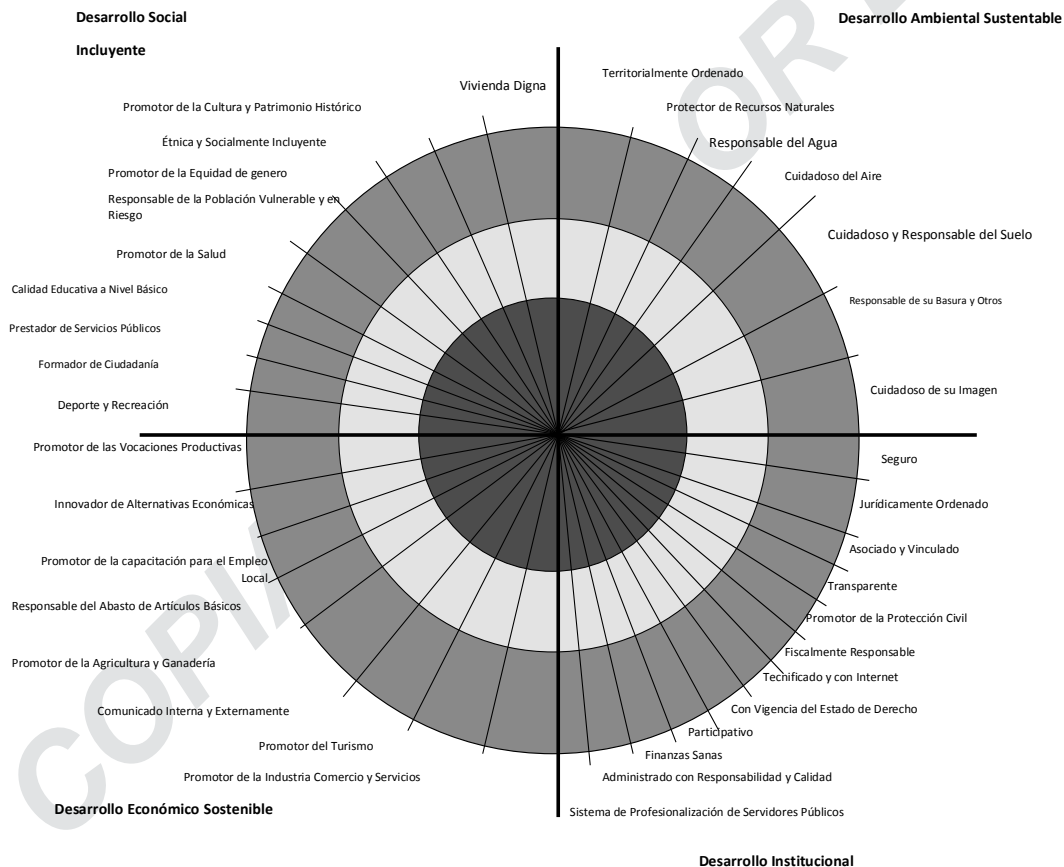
Desarrollo Social

Incluyente

Desarrollo Ambiental Sustentable

Vivienda Digna

Promotor de la Cultura y Patrimonio Histórico

Étnica y Socialmente Incluyente

Promotor de la Equidad de genero

Responsable de la Población Vulnerable y en Riesgo

Promotor de la Salud

Calidad Educativa a Nivel Básico

Prestador de Servicios Públicos

Formador de Ciudadanía

Deporte y Recreación

Territorialmente Ordenado

Protector de Recursos Naturales

Responsable del Agua

Cuidadoso del Aire

Cuidadoso y Responsable del Suelo

Responsable de su Basura y Otros

Cuidadoso de su Imagen

Promotor de las Vocaciones Productivas

Innovador de Alternativas Económicas

Promotor de la capacitación para el Empleo Local

Responsable del Abasto de Artículos Básicos

Promotor de la Agricultura y Ganadería

Comunicado Interna y Externamente

Promotor del Turismo

Promotor de la Industria Comercio y Servicios

Desarrollo Económico Sostenible

Seguro

Jurídicamente Ordenado

Asociado y Vinculado

Transparente

Promotor de la Protección Civil

Fiscalmente Responsable

Techificado y con Internet

Con Vigencia del Estado de Derecho

Participativo

Finanzas Sanas

Administrado con Responsabilidad y Calidad

Sistema de Profesionalización de Servidores Públicos

Desarrollo Institucional

COPIA